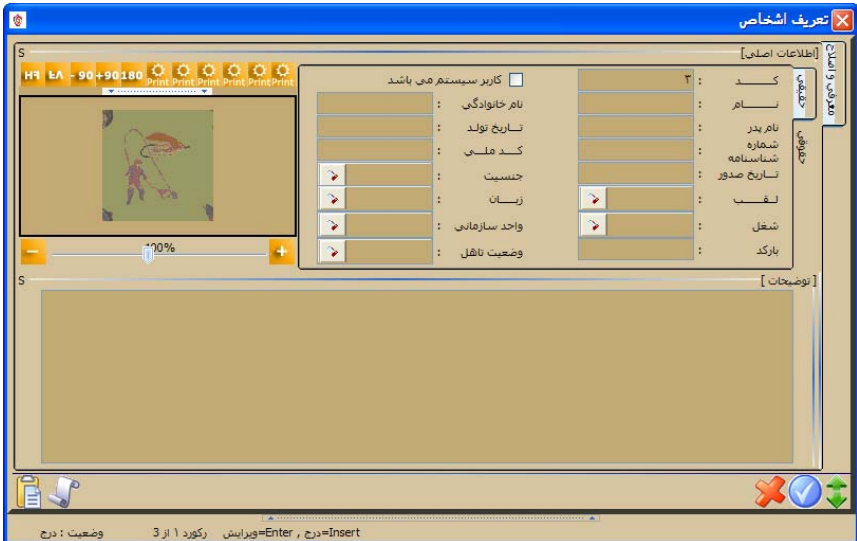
تعریف اشخاص

[اطلاعات اصلی]

معرفی و اصلاح

حقیقی

حقوقی

کـــد : ۳

کاربر سیستم می باشد

نـــام :

نام خانوادگی :

نام پدر :

تاریخ تولد :

شماره شناسنامه :

کـد ملـی :

تـاریخ صدور :

جنسیت :

لـقـب :

زبـان :

شغل :

واحد سازمانی :

بارکد :

وضعیت تاهل :

H۹ ۸EA - 90 +90 180 Print Print Print Print Print

100%

[ توضیحات ]

Insert=درج , Enter=ویرایش رکورد ۱ از 3 وضعیت : درج